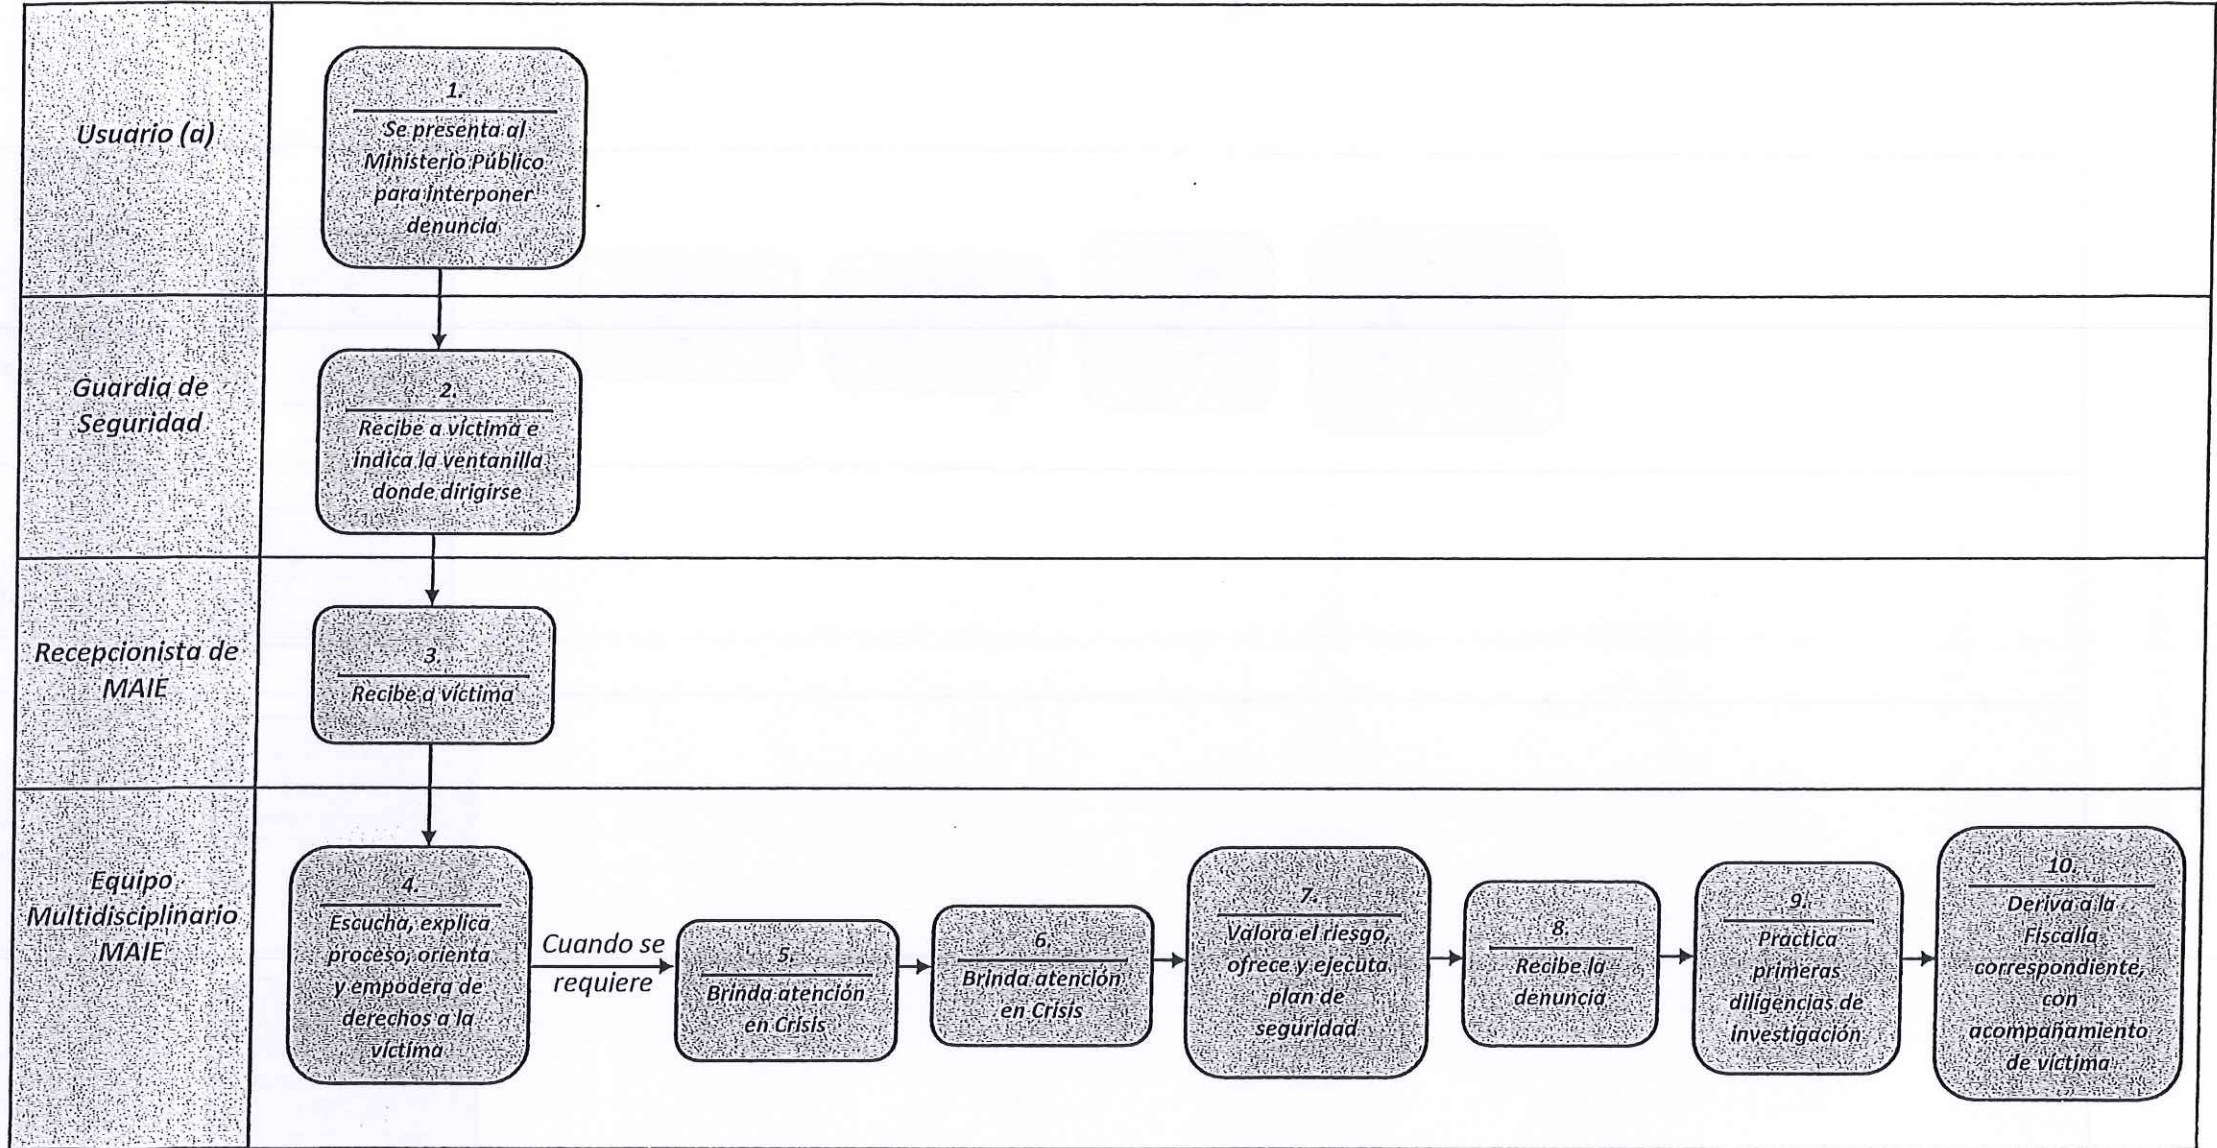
Usuario (a)

1.
Se presenta al Ministerio Público para interponer denuncia

Guardia de Seguridad

2.
Recibe a víctima e indica la ventanilla donde dirigirse

Recepcionista de MAIE

3.
Recibe a víctima

Equipo Multidisciplinario MAIE

4.
Escucha, explica proceso, orienta y empodera de derechos a la víctima

Cuando se requiere

5.
Brinda atención en Crisis

6.
Brinda atención en Crisis

7.
Valora el riesgo, ofrece y ejecuta plan de seguridad

8.
Recibe la denuncia

9.
Practica primeras diligencias de investigación

10.
Deriva a la Fiscalía correspondiente, con acompañamiento de víctima